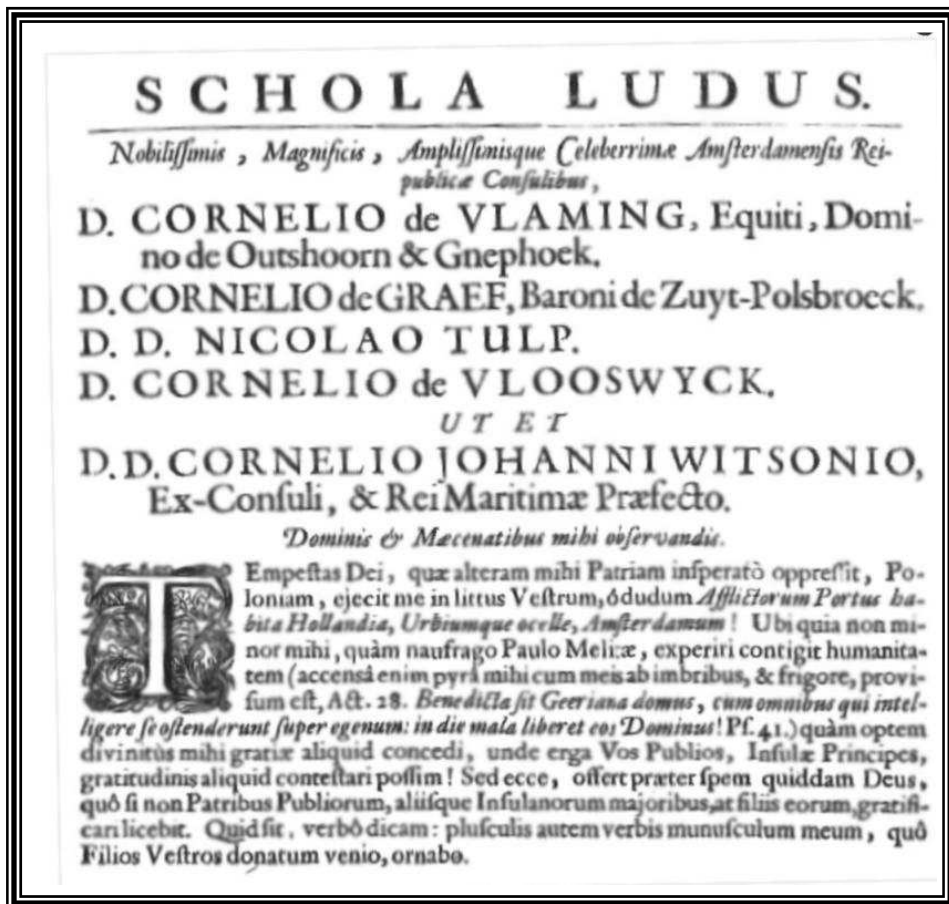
SCHOLA LUDUS.

Nobilissimis, Magnificis, Amplissimisque Celeberrimæ Amsterdamensis Reipublicæ Consulibus,

D. CORNELIO de VLAMING, Equiti, Domino de Outshoorn & Gnephoek.

D. CORNELIO de GRAEF, Baroni de Zuyt-Polsbroeck.

D. D. NICOLAO TULP.

D. CORNELIO de VLOOSWYCK,

UT ET

D. D. CORNELIO JOHANNI WITSONIO, Ex-Consuli, & Rei Maritimæ Præfecto.

Dominis & Mæcenatibus mihi observandis.

TEmpestas Dei, quæ alteram mihi Patriam insperatò oppressit, Poloniam, ejecit me in littus Vestrum, ôdudum Afflictorum Portus habita Hollandia, Urbiumque ocelle, Amsterdamum! Ubi quia non minor mihi, quàm naufrago Paulo Melitæ, experiri contigit humanitatem (accensâ enim pyrâ mihi cum meis ab imbribus, & frigore, provisum est, Act. 28. Benedicta sit Geeriana domus, cum omnibus qui intelligere se ostenderunt super egenum: in die mala liberet eos Dominus! Pf. 41.) quàm optem divinitùs mihi gratiæ aliquid concedi, unde erga Vos Publios, Insulæ Principes, gratitudinis aliquid contestari possim! Sed ecce, offert præter spem quiddam Deus, quô si non Patribus Publiorum, aliisque Insulanorum majoribus, at filiis eorum, gratificari licebit. Quid sit, verbô dicam: pluscalis autem verbis munusculum meum, quô Filios Vestros donatum venio, ornabo.